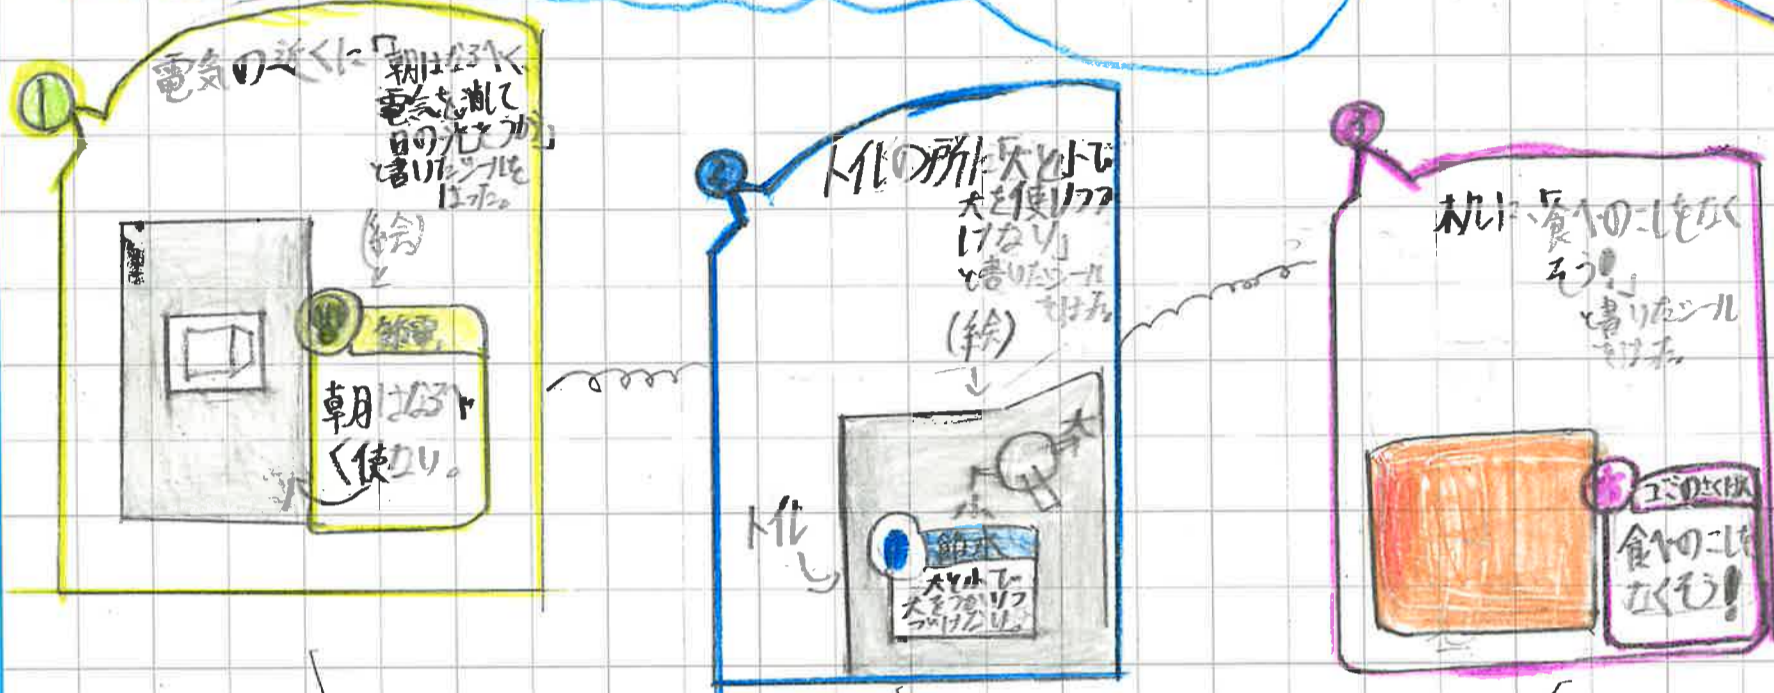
①

電気の近くに「朝はなるべく電気を消して日の光をつかお」と書いたシールをはった。

(絵)

節電

朝はなるべく使わない。

②

トイレの所に「大と小で大を使いつづけない」と書いたシールをはる。

(絵)

トイレ

節水

大と小で大をつかいつづけない。

③

机に「食べのこしをなくそう!」と書いたシールをはる。

机

ゴミのさくげん

食べのこしをなくそう!